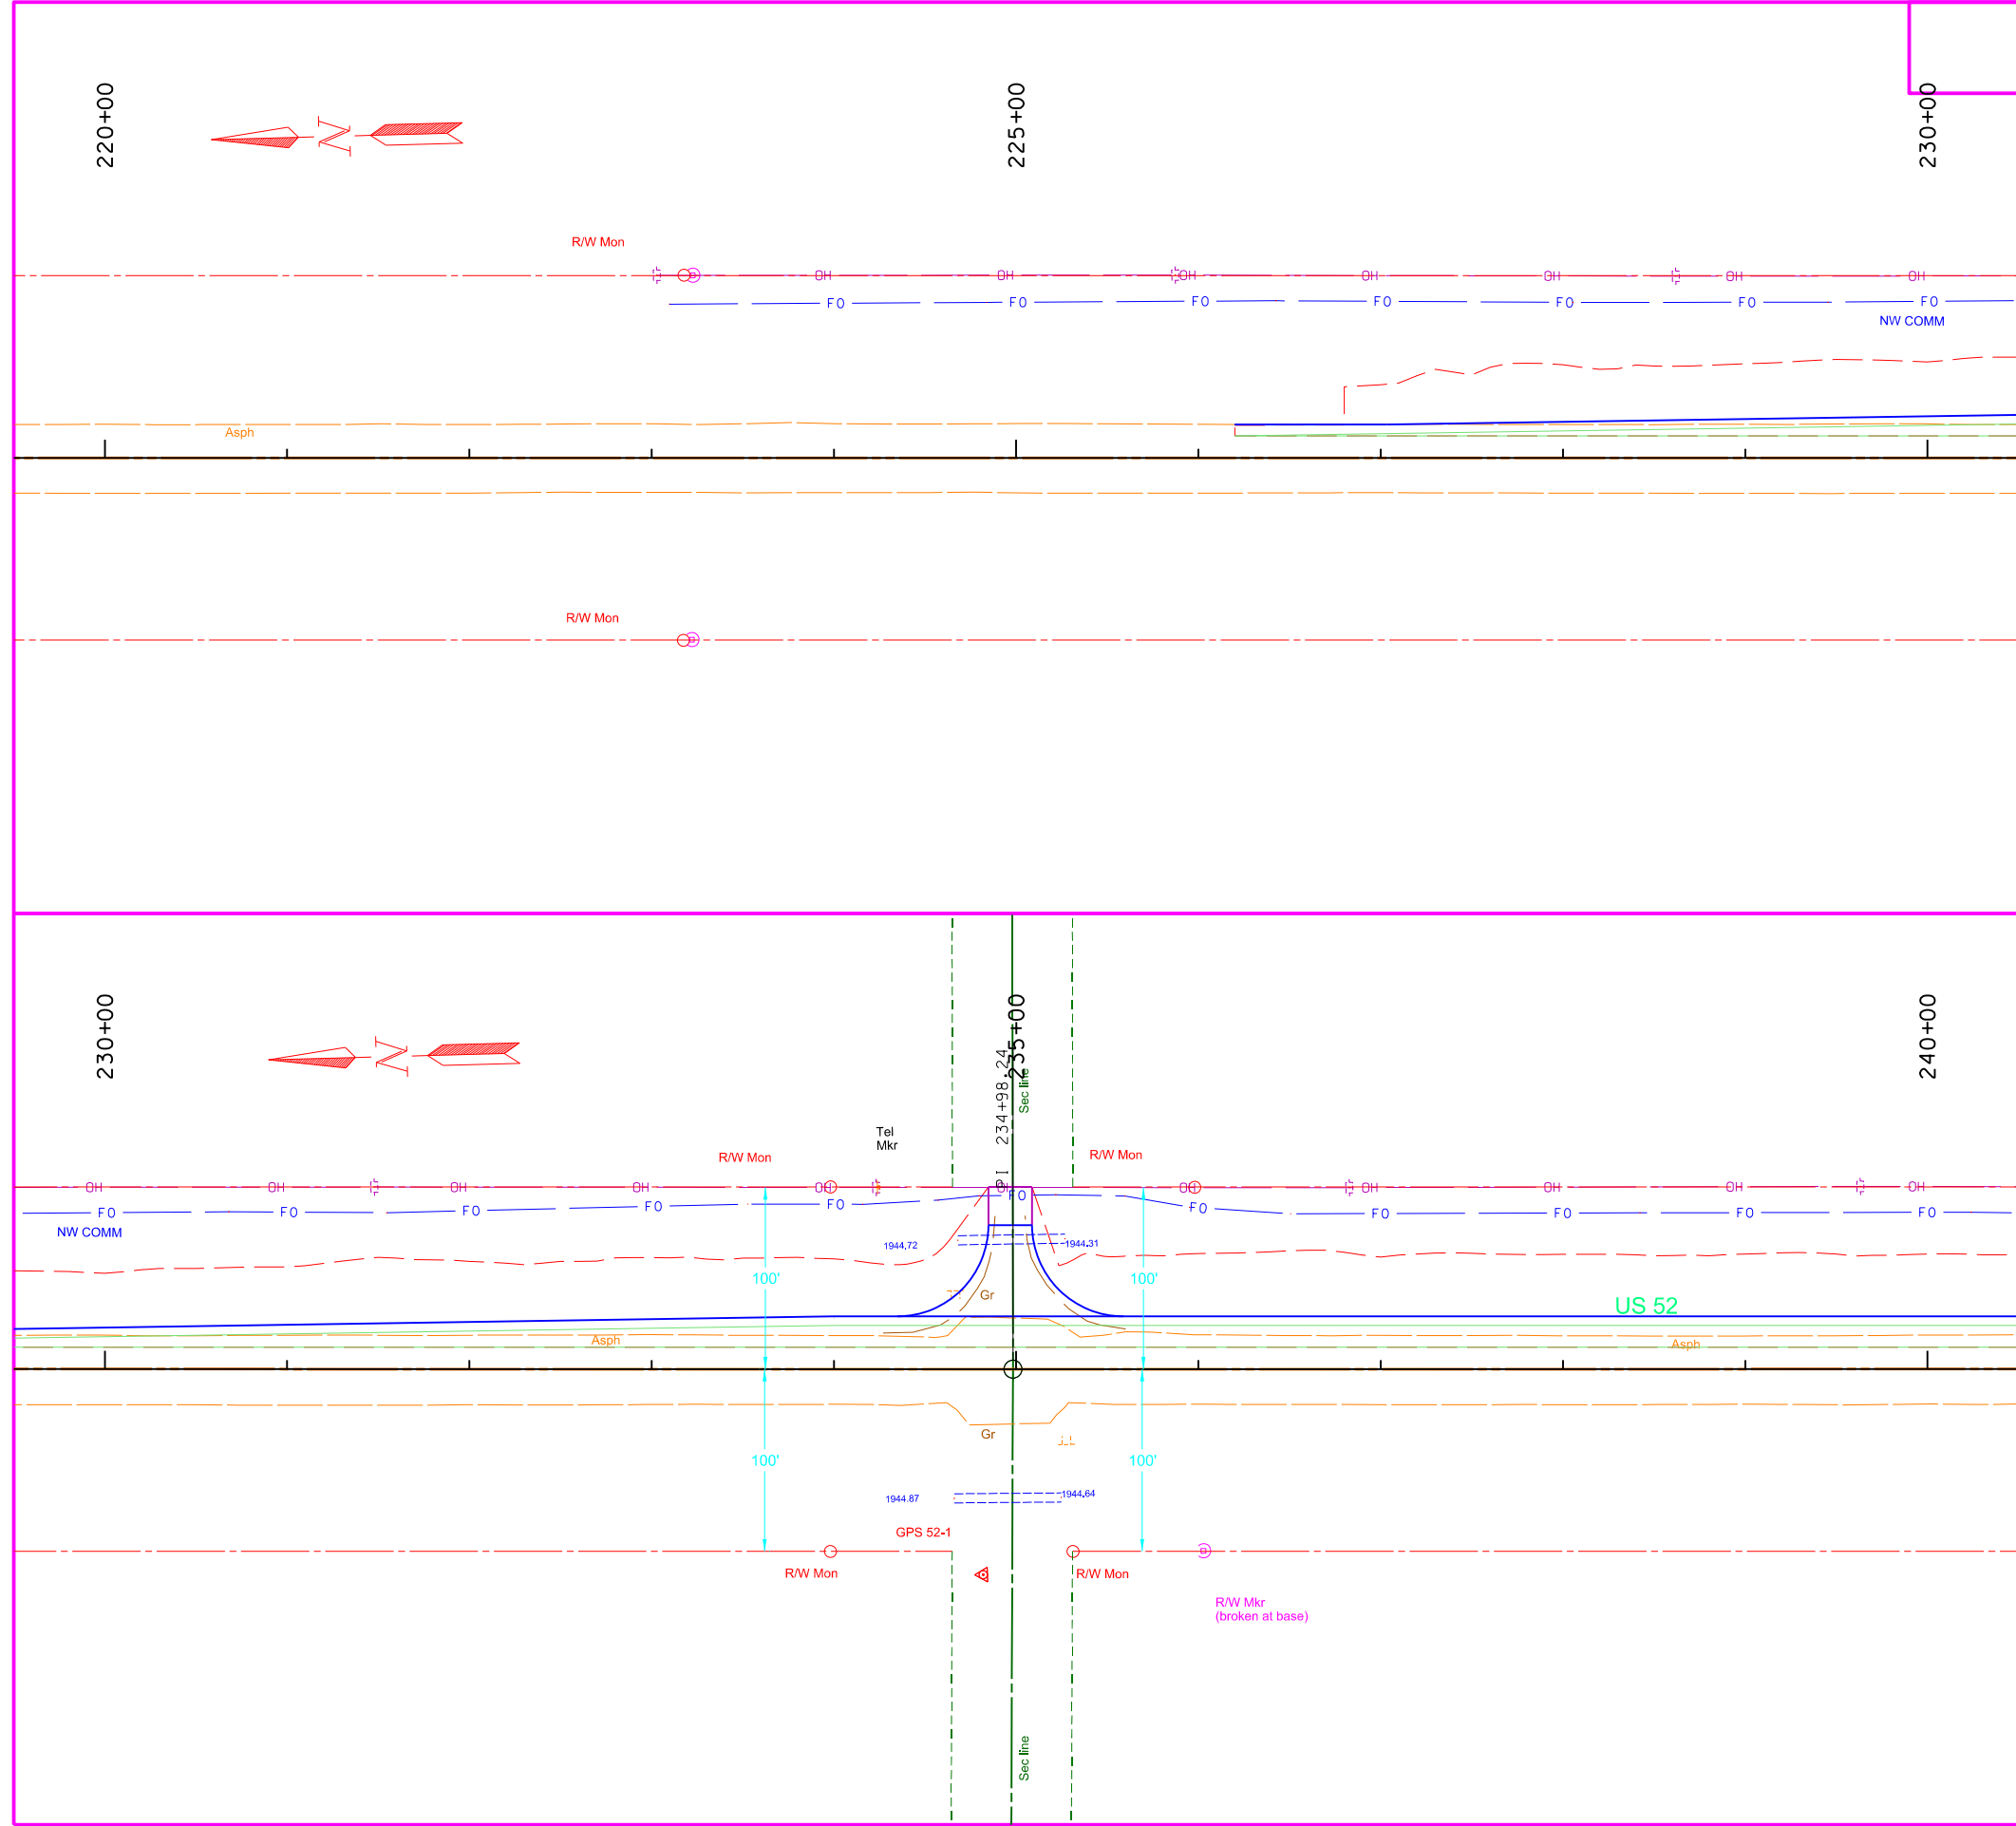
220+00

N

225+00

230+00

R/W Mon

OH OH OH OH OH OH OH

FO FO FO FO FO FO FO

NW COMM

Asph

R/W Mon

230+00

N

235+00

240+00

234+98.24

Sec line

Tel Mkr

R/W Mon

R/W Mon

OH OH OH OH OH OH OH OH OH OH OH

FO FO FO FO FO FO FO FO FO FO FO

NW COMM

1944.72

1944.31

100'

100'

Gr

US 52

Asph

Asph

Gr

100'

100'

1944.87

1944.64

GPS 52-1

R/W Mon

R/W Mon

R/W Mkr
(broken at base)

Sec line